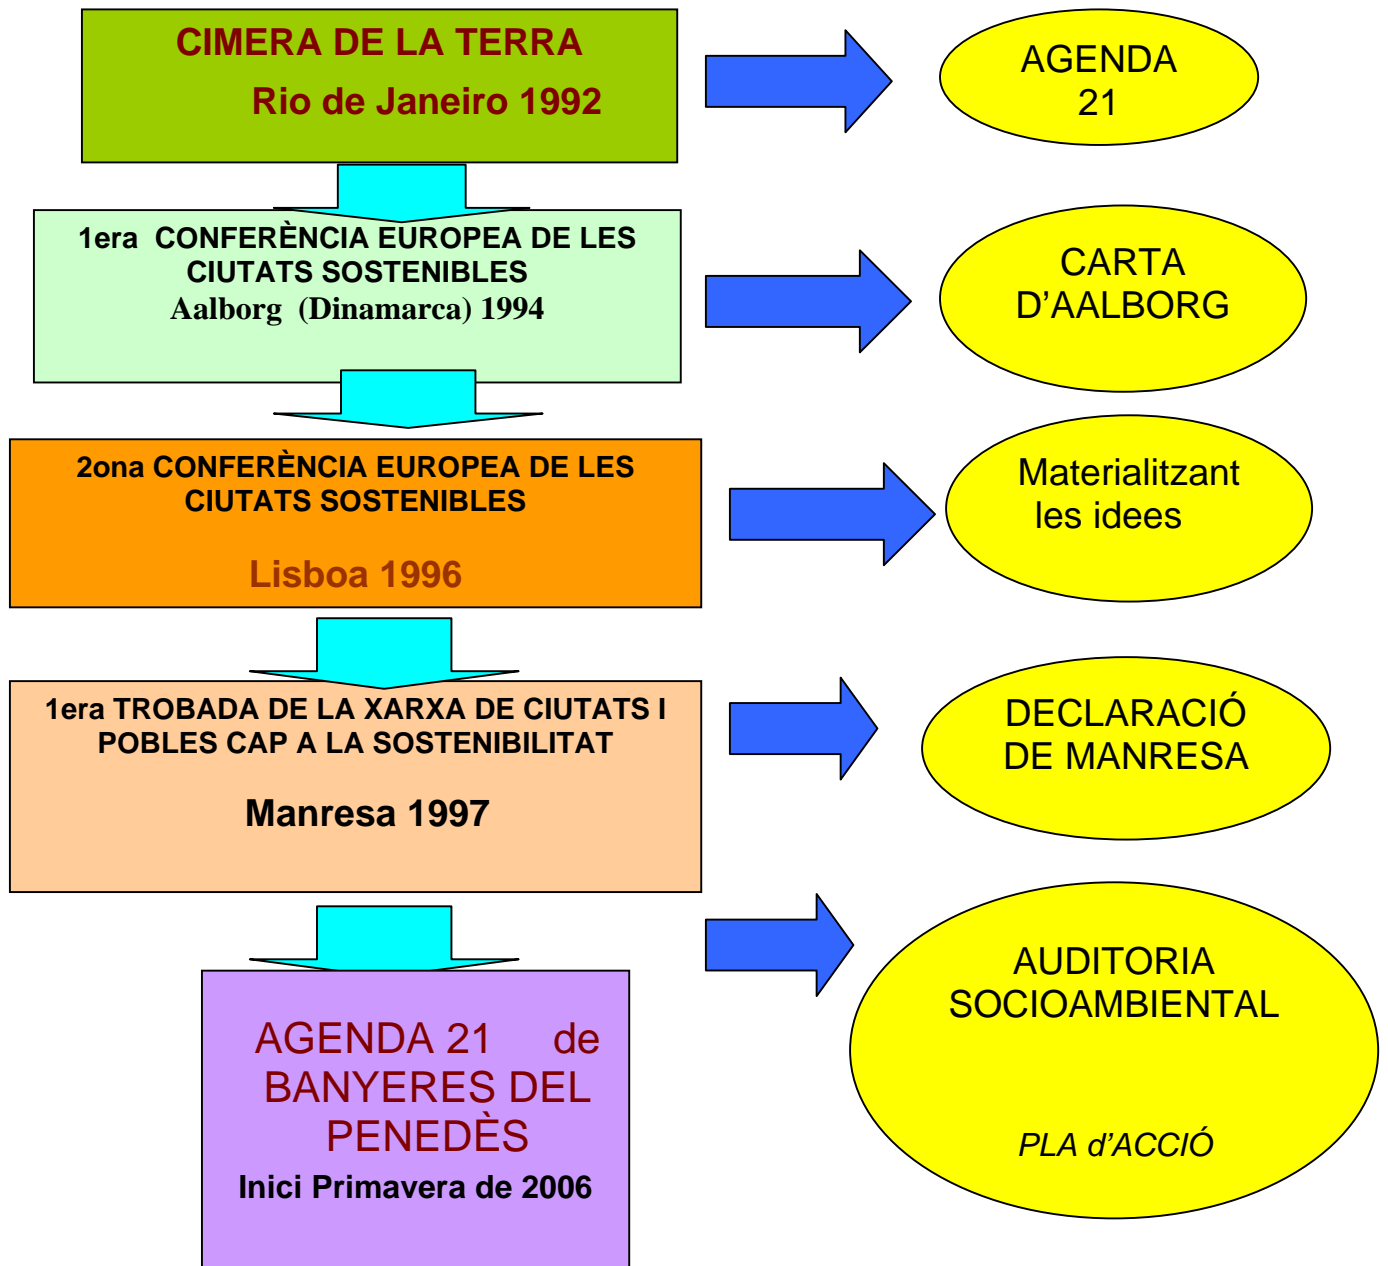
CIMERA DE LA TERRA

Rio de Janeiro 1992

AGENDA 21

1era CONFERÈNCIA EUROPEA DE LES CIUTATS SOSTENIBLES
Aalborg (Dinamarca) 1994

CARTA D'AALBORG

2ona CONFERÈNCIA EUROPEA DE LES CIUTATS SOSTENIBLES

Lisboa 1996

Materialitzant les idees

1era TROBADA DE LA XARXA DE CIUTATS I POBLES CAP A LA SOSTENIBILITAT

Manresa 1997

DECLARACIÓ DE MANRESA

AGENDA 21 de BANYERES DEL PENEDÈS
Inici Primavera de 2006

AUDITORIA SOCIOAMBIENTAL

PLA d'ACCIÓ